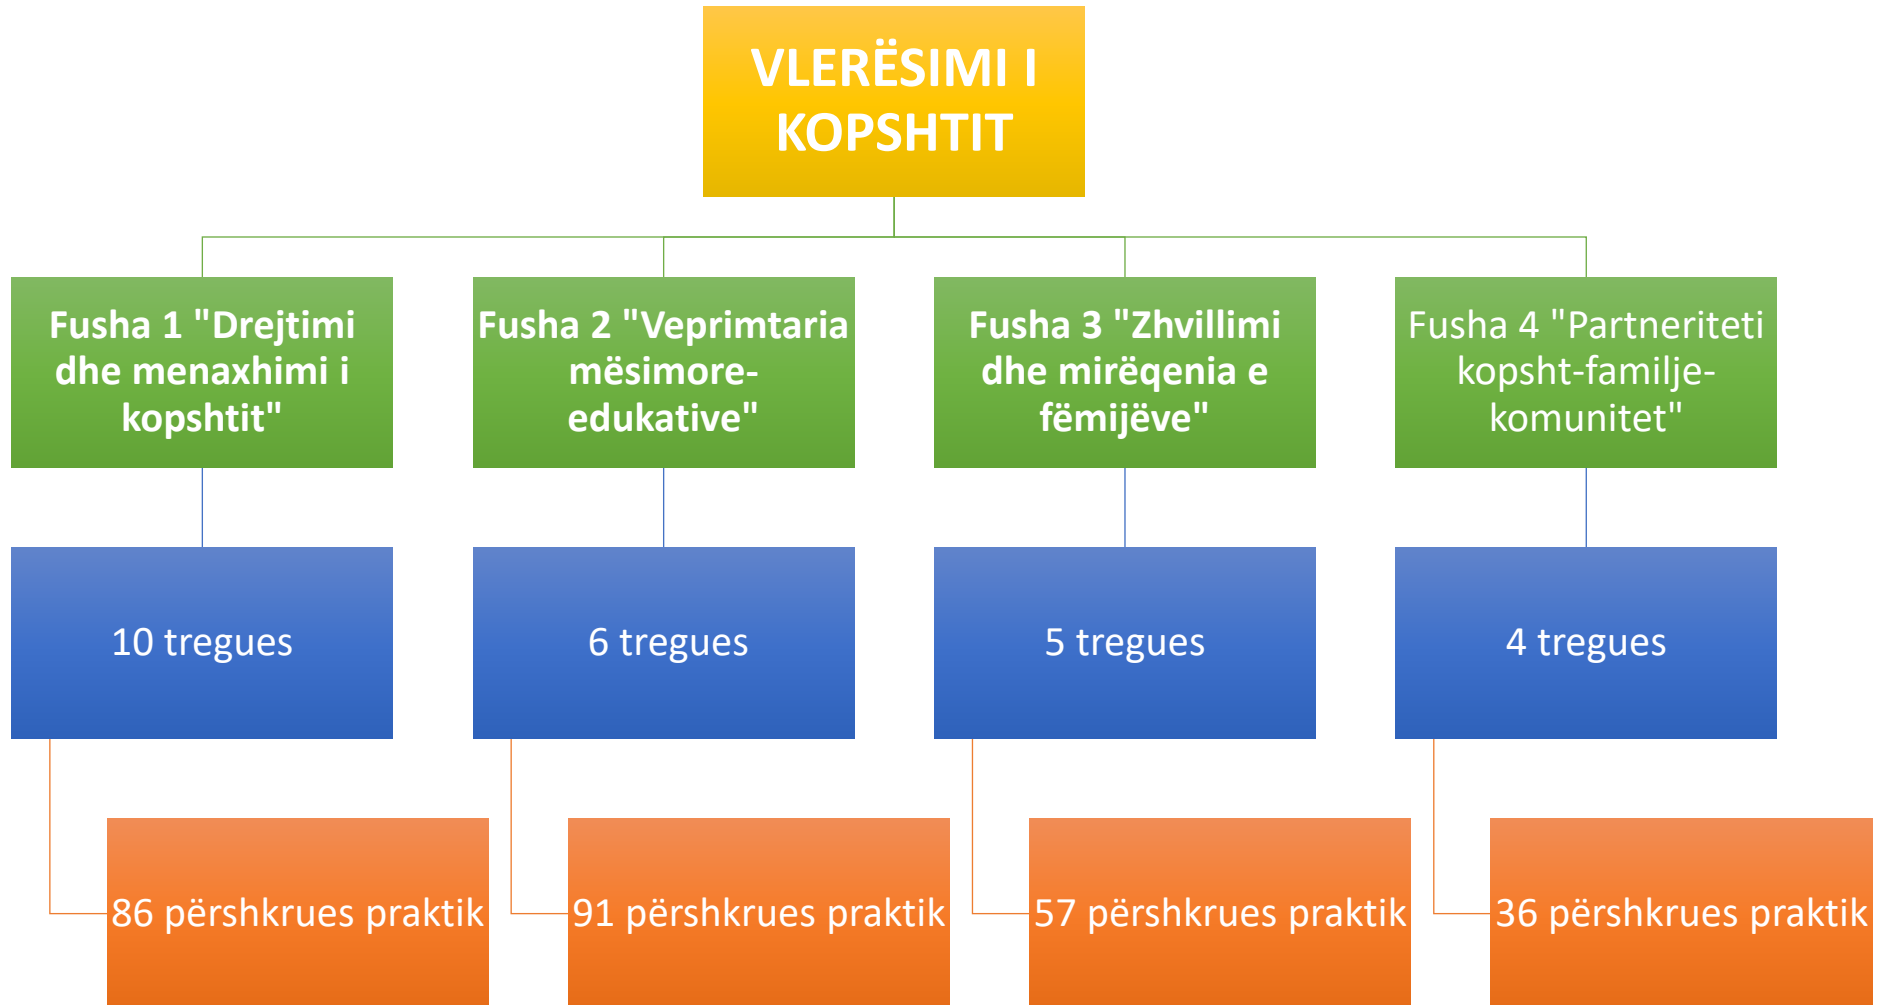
VLERËSIMI I KOPSHTIT

Fusha 1 "Drejtimi dhe menaxhimi i kopshtit"

10 tregues

86 përshkrues praktik

Fusha 2 "Veprimtaria mësimore-edukative"

6 tregues

91 përshkrues praktik

Fusha 3 "Zhvillimi dhe mirëqenia e fëmijëve"

5 tregues

57 përshkrues praktik

Fusha 4 "Partneriteti kopsht-familje-komunitet"

4 tregues

36 përshkrues praktik